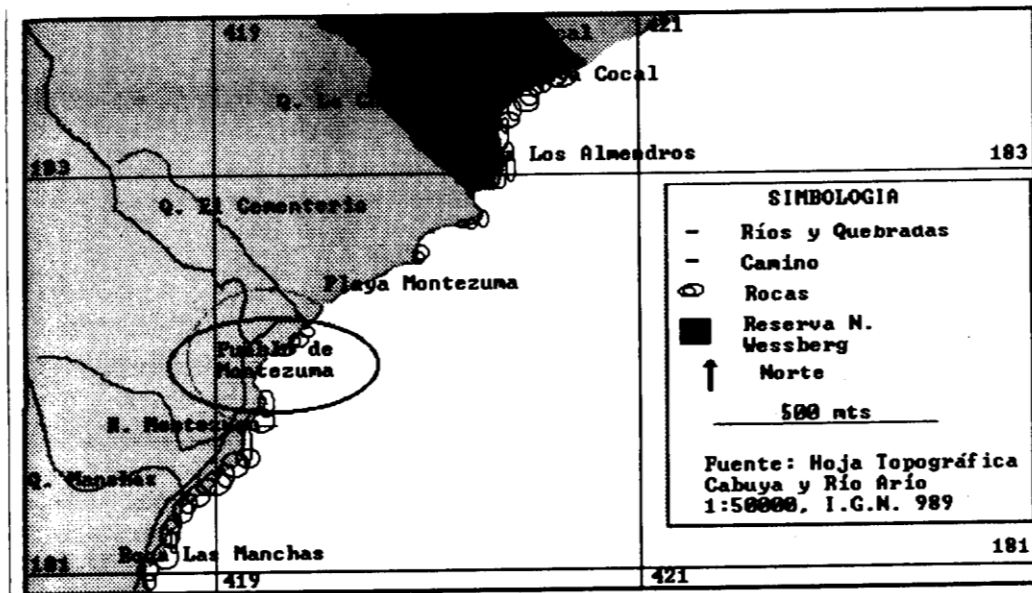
419

421

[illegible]cal

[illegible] Cocal

Q. La C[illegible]

183

Los Almendros

183

Q. El Cementerio

SIMBOLOGIA

Ríos y Quebradas

Camino

Rocas

Reserva N. Wessberg

Norte

500 mts

Fuente: Hoja Topográfica Cabuya y Río Arío 1:50000, I.G.N. 989

Playa Montezuma

Pueblo de Montezuma

R. Montezuma

Q. Manchas

Boca Las Manchas

181

181

419

421